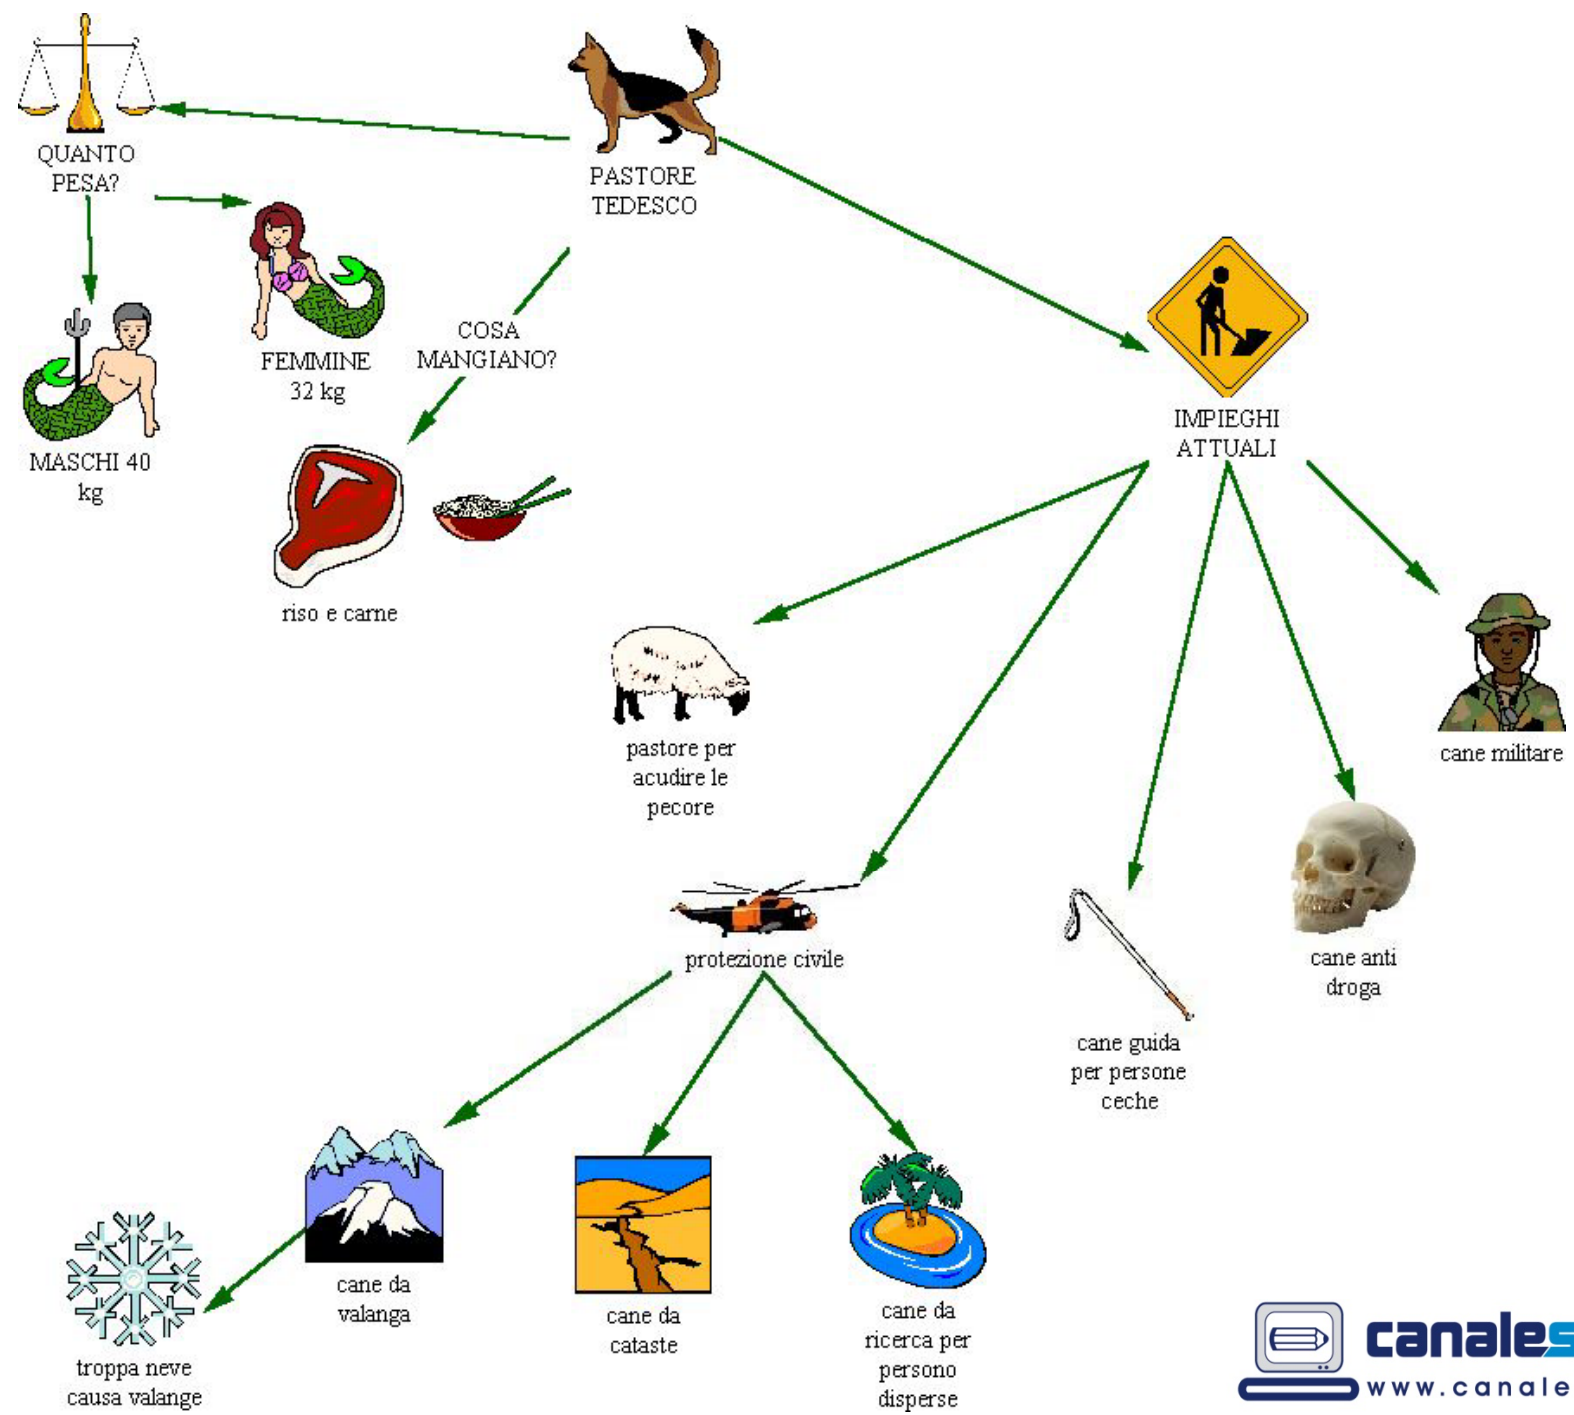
QUANTO PESA?

PASTORE TEDESCO

FEMMINE 32 kg

MASCHI 40 kg

COSA MANGIANO?

riso e carne

IMPIEGHI ATTUALI

pastore per acudire le pecore

cane militare

protezione civile

cane guida per persone ceche

cane anti droga

cane da valanga

troppa neve causa valange

cane da cataste

cane da ricerca per persono disperse

canales
www.canale